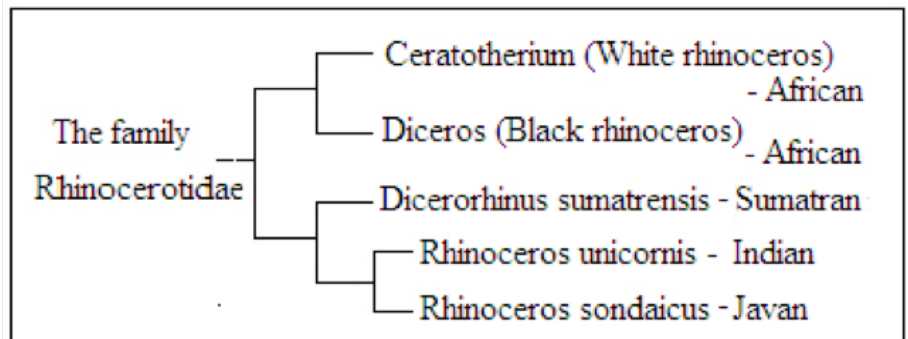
The family Rhinocerotidae

Ceratotherium (White rhinoceros) - African

Diceros (Black rhinoceros) - African

Dicerorhinus sumatrensis - Sumatran

Rhinoceros unicornis - Indian

Rhinoceros sondaicus - Javan